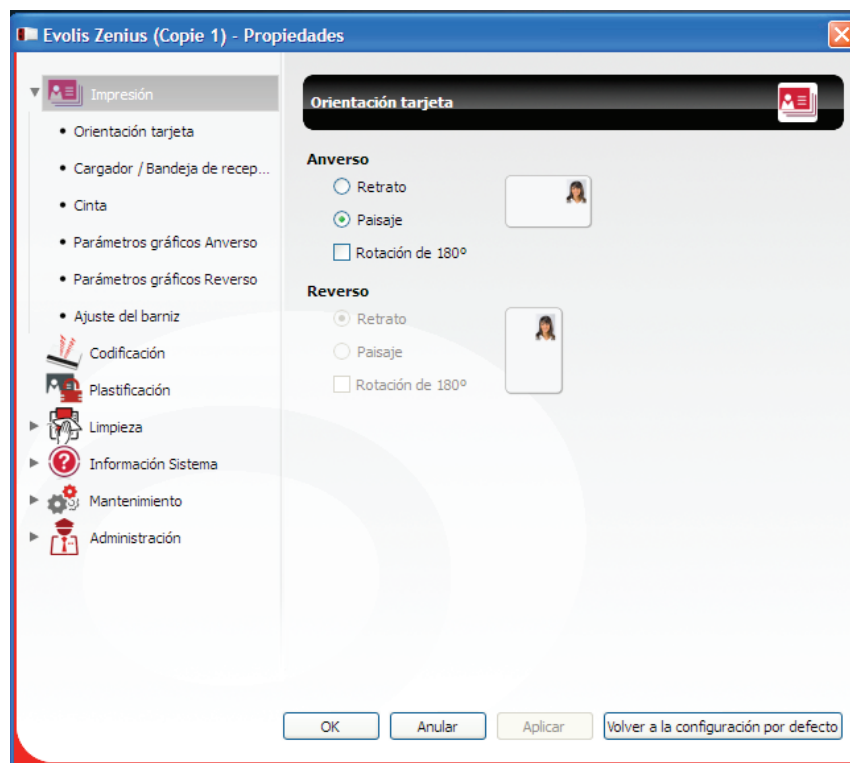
Evolis Zenius (Copie 1) - Propiedades

Impresión
• Orientación tarjeta
• Cargador / Bandeja de recep...
• Cinta
• Parámetros gráficos Anverso
• Parámetros gráficos Reverso
• Ajuste del barniz
Codificación
Plastificación
Limpieza
Información Sistema
Mantenimiento
Administración

Orientación tarjeta

Anverso
Retrato
Paisaje
Rotación de 180º

Reverso
Retrato
Paisaje
Rotación de 180º

OK
Anular
Aplicar
Volver a la configuración por defecto